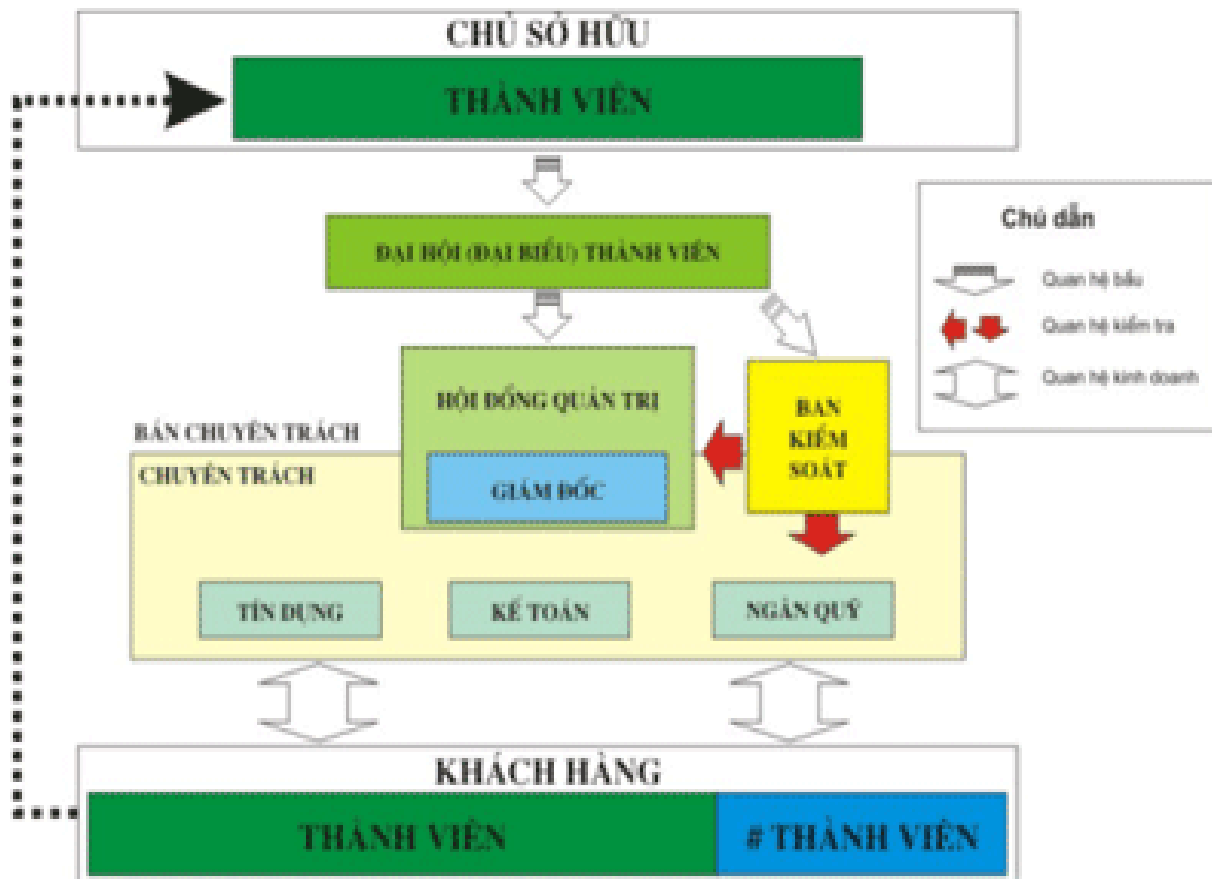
CHỦ SỞ HỮU

THÀNH VIÊN

ĐẠI HỘI (ĐẠI BIỂU) THÀNH VIÊN

Chú dẫn

Quan hệ bầu

Quan hệ kiểm tra

Quan hệ kinh doanh

HỘI ĐỒNG QUẢN TRỊ

BÁN CHUYÊN TRÁCH

CHUYÊN TRÁCH

GIÁM ĐỐC

BAN KIỂM SOÁT

TÍN DỤNG

KẾ TOÁN

NGÂN QUỸ

KHÁCH HÀNG

THÀNH VIÊN

# THÀNH VIÊN